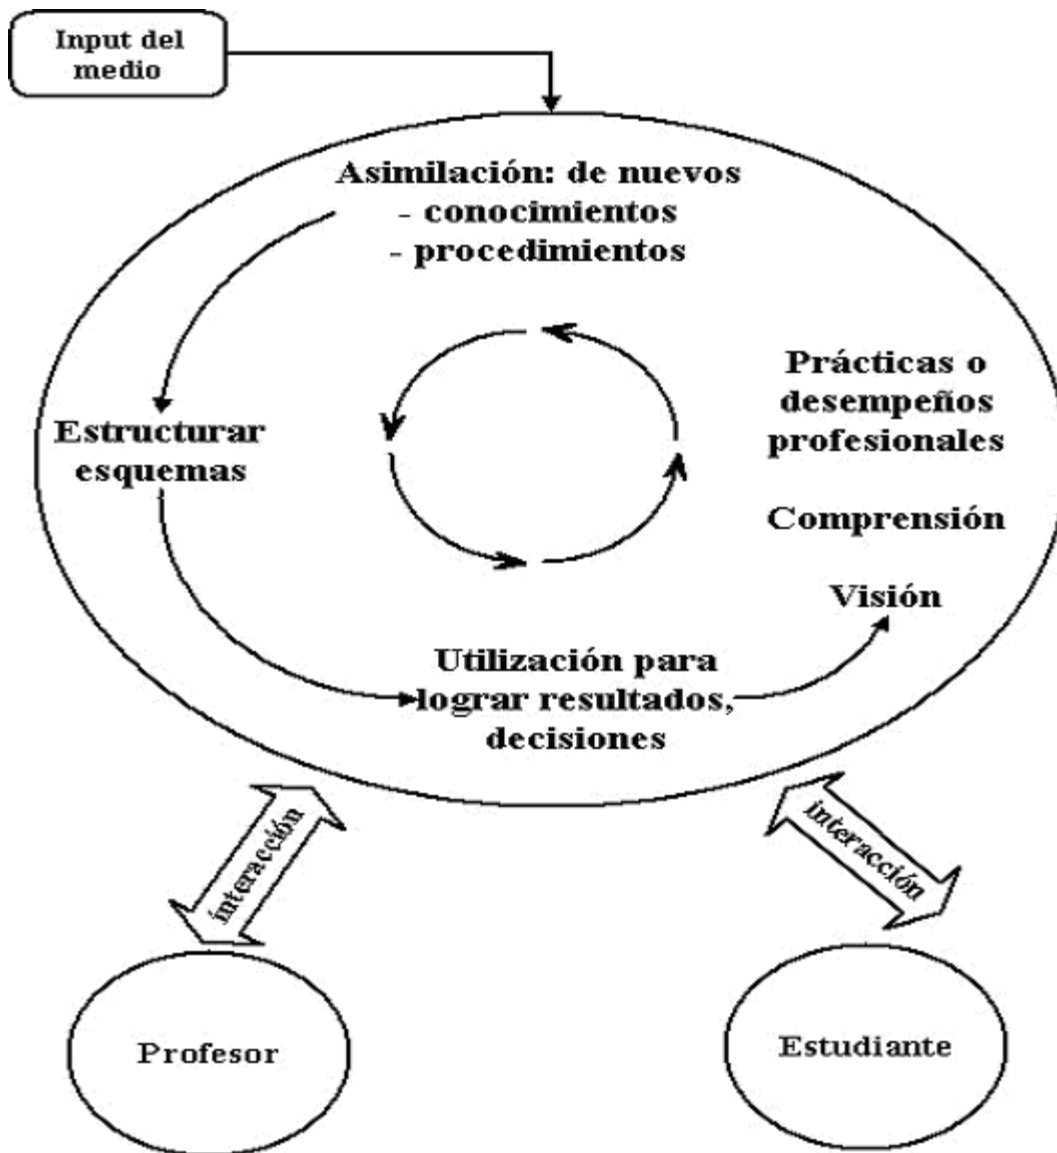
Input del medio

Asimilación: de nuevos
- conocimientos
- procedimientos

Estructurar esquemas

Prácticas o desempeños profesionales

Comprensión

Visión

Utilización para lograr resultados, decisiones

interacción

interacción

Profesor

Estudiante